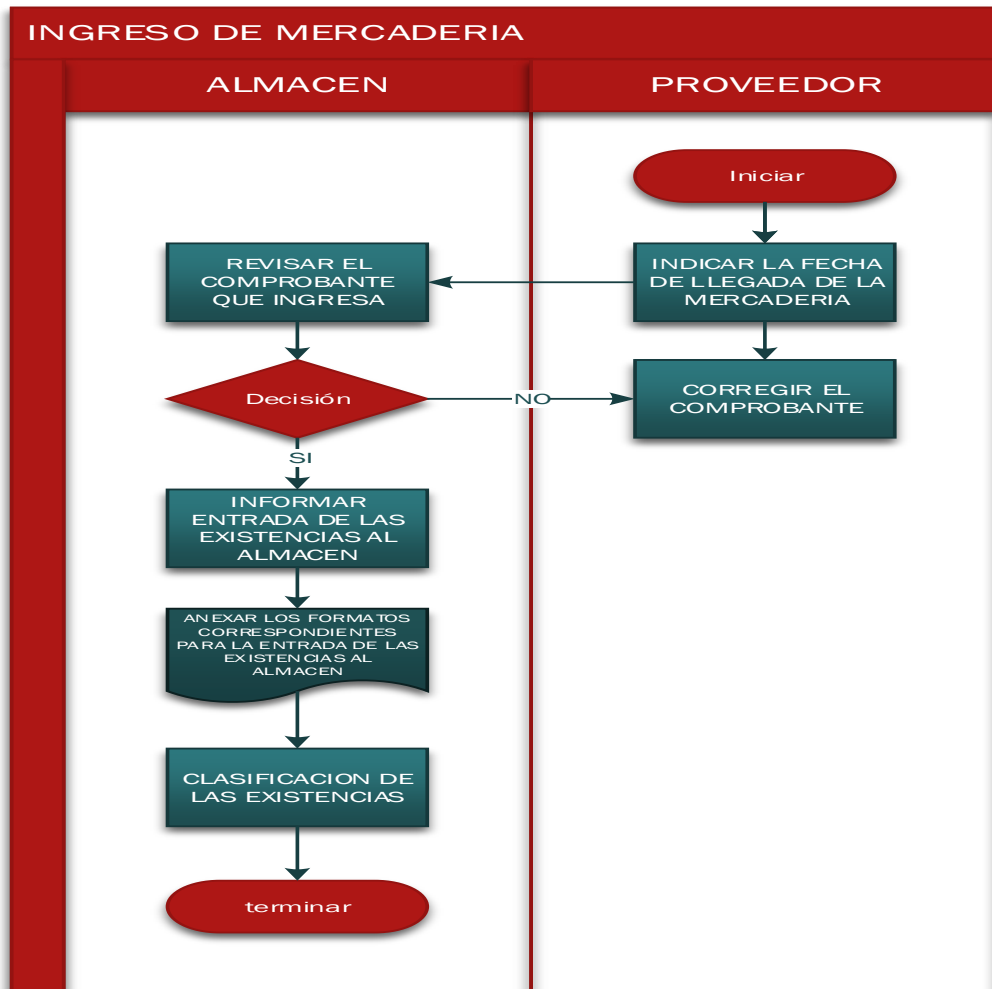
INGRESO DE MERCADERIA

ALMACEN

PROVEEDOR

Iniciar

INDICAR LA FECHA DE LLEGADA DE LA MERCADERIA

REVISAR EL COMPROBANTE QUE INGRESA

CORREGIR EL COMPROBANTE

Decisión

NO

SI

INFORMAR ENTRADA DE LAS EXISTENCIAS AL ALMACEN

ANEXAR LOS FORMATOS CORRESPONDIENTES PARA LA ENTRADA DE LAS EXISTENCIAS AL ALMACEN

CLASIFICACION DE LAS EXISTENCIAS

terminar